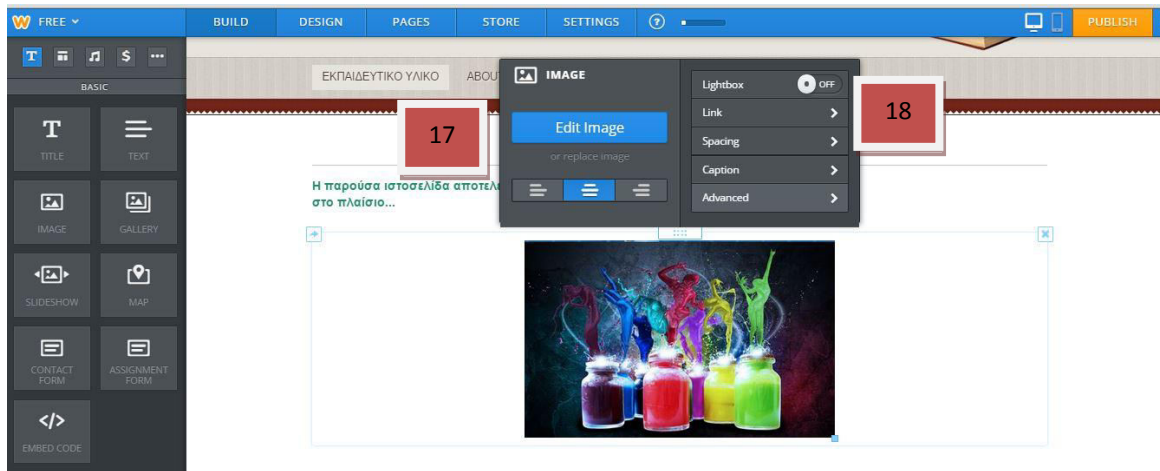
FREE
BUILD
DESIGN
PAGES
STORE
SETTINGS
?
PUBLISH

T
$
BASIC

TITLE
TEXT
IMAGE
GALLERY
SLIDESHOW
MAP
CONTACT FORM
ASSIGNMENT FORM
EMBED CODE

ΕΚΠΑΙΔΕΥΤΙΚΟ ΥΛΙΚΟ
ABOUT

17

IMAGE
Edit Image
or replace image

Lightbox
OFF
Link
Spacing
Caption
Advanced

18

Η παρούσα ιστοσελίδα αποτελ
στο πλαίσιο...